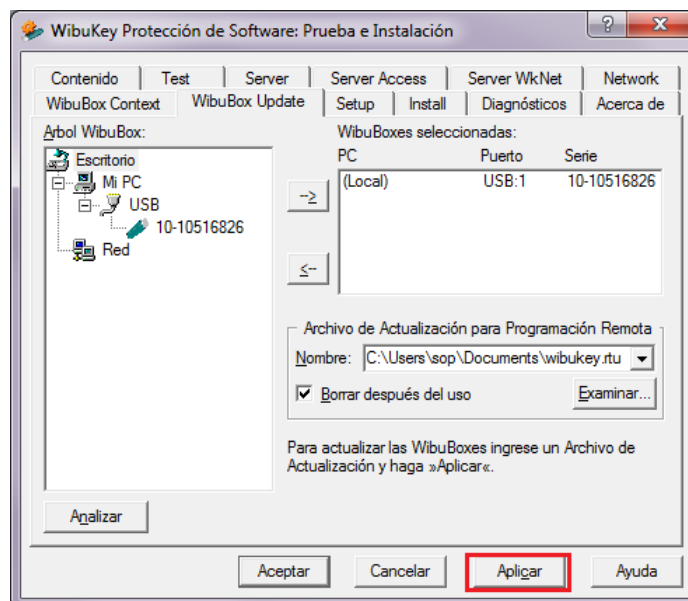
WibuKey Protección de Software: Prueba e Instalación

?

X

Contenido | Test | Server | Server Access | Server WkNet | Network

WibuBox Context | WibuBox Update | Setup | Install | Diagnósticos | Acerca de

Arbol WibuBox:

Escritorio

Mi PC

USB

10-10516826

Red

WibuBoxes seleccionadas:

| PC | Puerto | Serie |
|---|---|---|
| (Local) | USB:1 | 10-10516826 |

->

<-

Archivo de Actualización para Programación Remota

Nombre: C:\Users\sop\Documents\wibukey.rtu

Borrar después del uso

Examinar...

Para actualizar las WibuBoxes ingrese un Archivo de Actualización y haga »Aplicar«.

Analizar

Aceptar

Cancelar

Aplicar

Ayuda